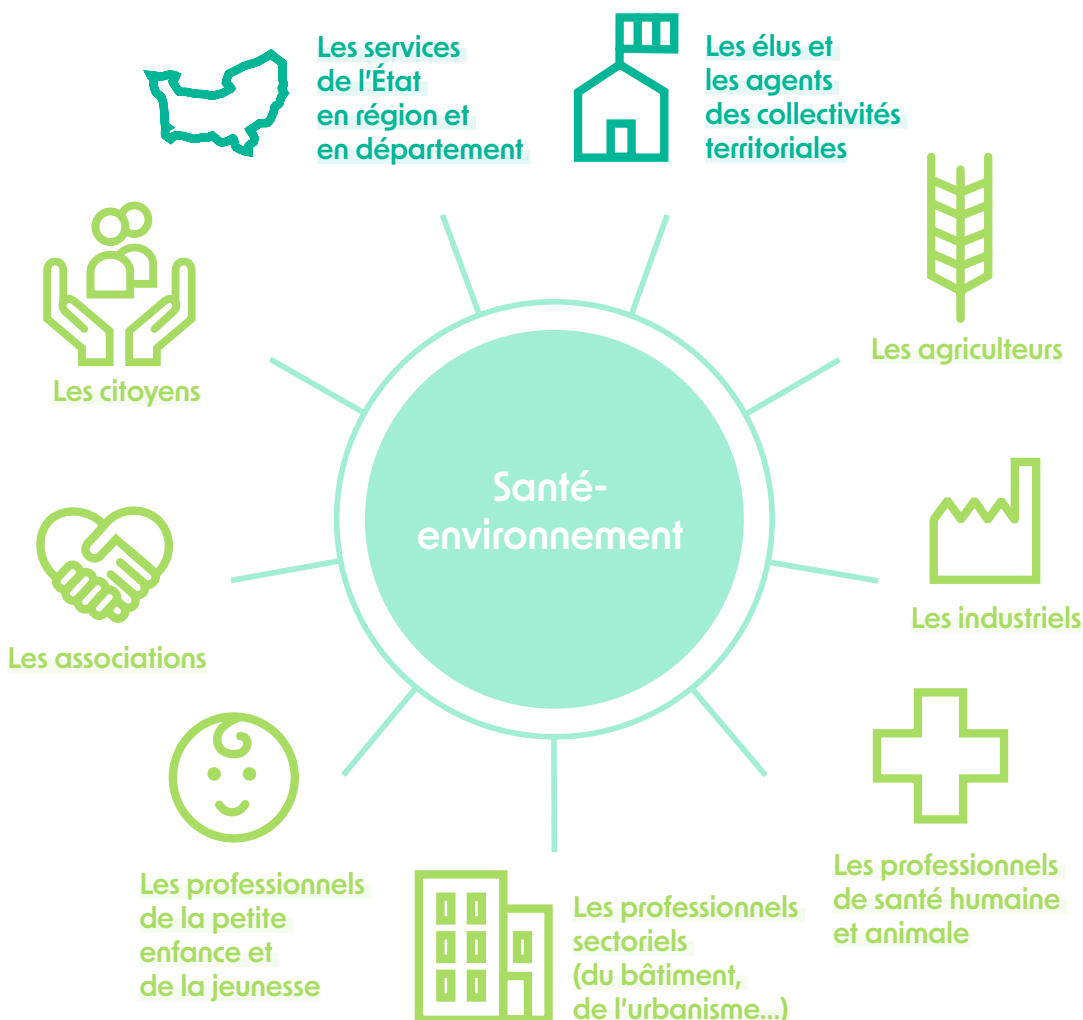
Les services de l'État en région et en département

Les élus et les agents des collectivités territoriales

Les agriculteurs

Les citoyens

Santé-environnement

Les industriels

Les associations

Les professionnels de santé humaine et animale

Les professionnels de la petite enfance et de la jeunesse

Les professionnels sectoriels (du bâtiment, de l'urbanisme...)